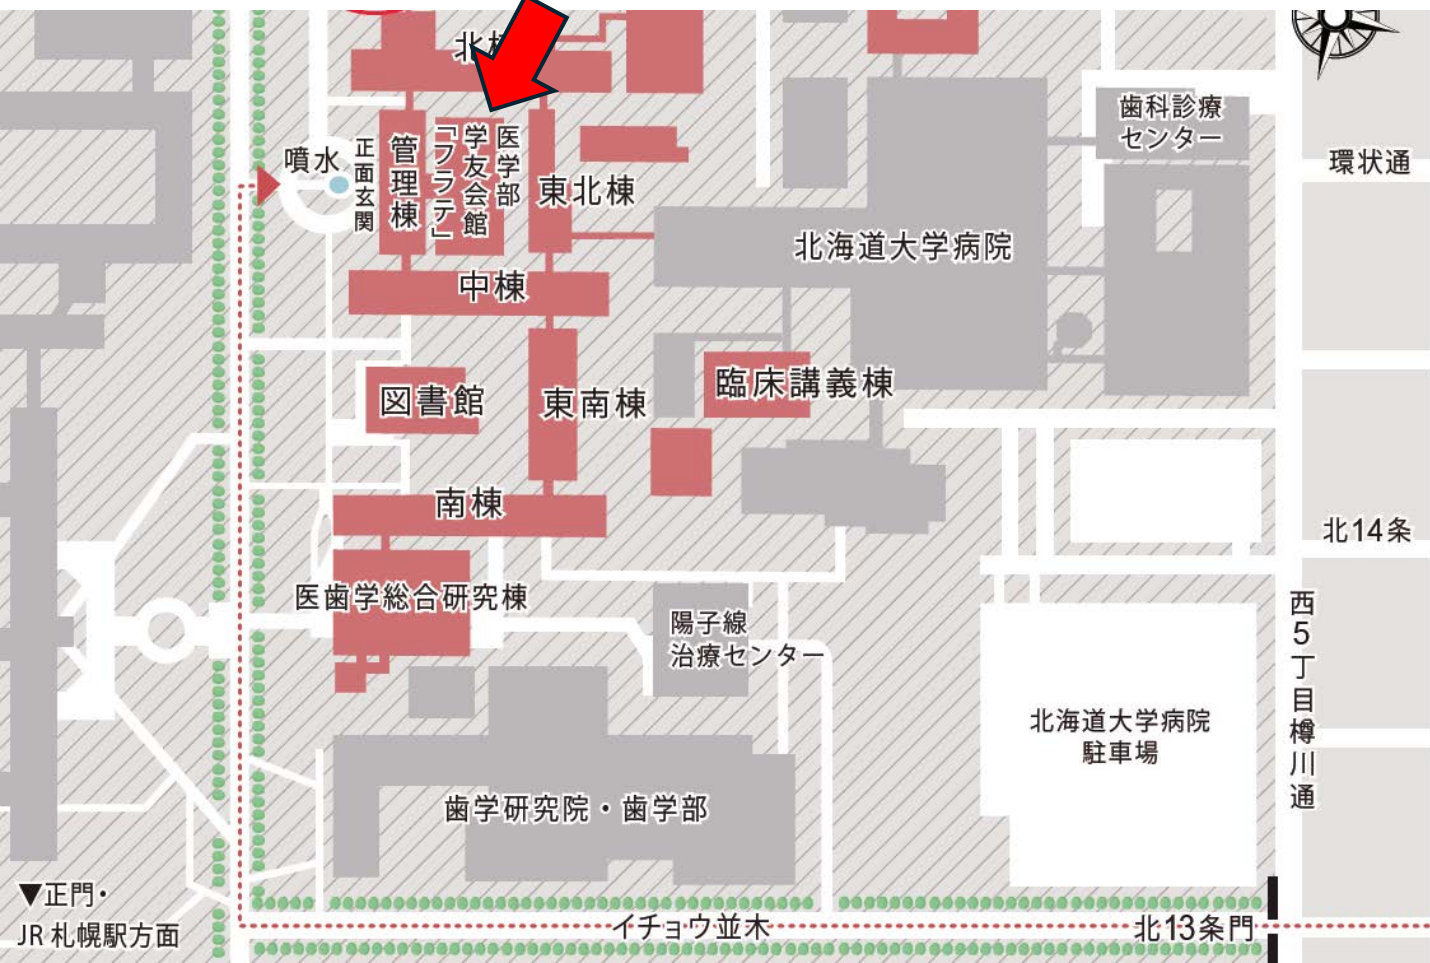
北棟

歯科診療センター

環状通

噴水

正面玄関

管理棟

「フラテ」

学友会館

医学部

東北棟

北海道大学病院

中棟

図書館

東南棟

臨床講義棟

南棟

北14条

医歯学総合研究棟

陽子線治療センター

西5丁目樽川通

北海道大学病院駐車場

歯学研究院・歯学部

▼正門・JR札幌駅方面

イチョウ並木

北13条門